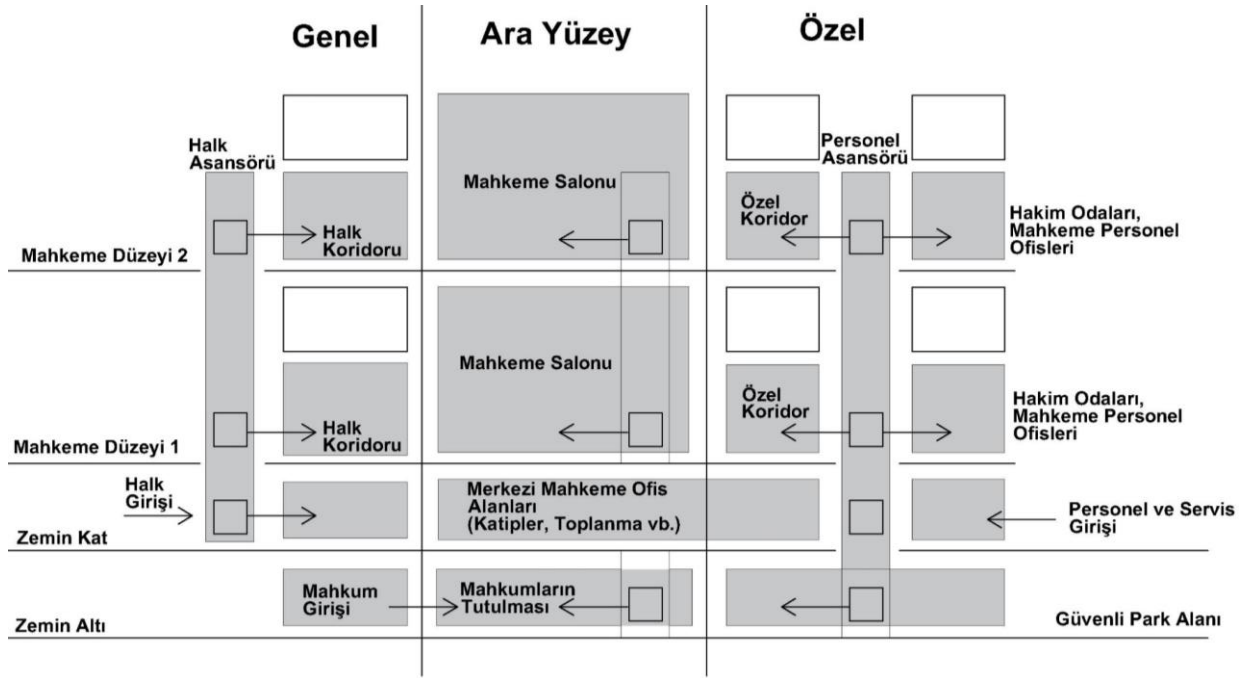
Genel

Ara Yüzey

Özel

Halk Asansörü

Personel Asansörü

Mahkeme Salonu

Halk Koridoru

Özel Koridor

Hakim Odaları, Mahkeme Personel Ofisleri

Mahkeme Düzeyi 2

Mahkeme Salonu

Halk Koridoru

Özel Koridor

Hakim Odaları, Mahkeme Personel Ofisleri

Mahkeme Düzeyi 1

Halk Girişi

Merkezi Mahkeme Ofis Alanları (Katipler, Toplanma vb.)

Personel ve Servis Girişi

Zemin Kat

Mahkum Girişi

Mahkumların Tutulması

Güvenli Park Alanı

Zemin Altı